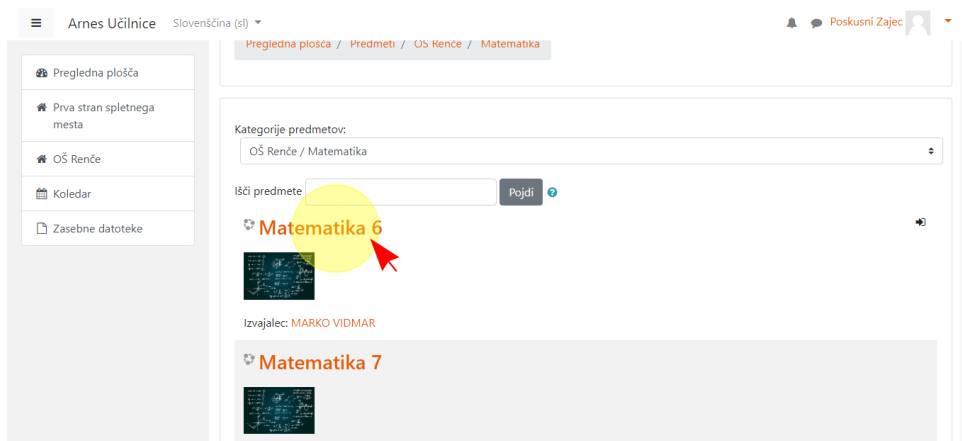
Arnes Učilnice Slovenščina (sl)

Poskusni Zajec

Pregledna plošča / Predmeti / OŠ Renče / Matematika

Pregledna plošča
Prva stran spletnega mesta
OŠ Renče
Koledar
Zasebne datoteke

Kategorije predmetov:
OŠ Renče / Matematika

Išči predmete Pojdi

Matematika 6

Izvajalec: MARKO VIDMAR

Matematika 7